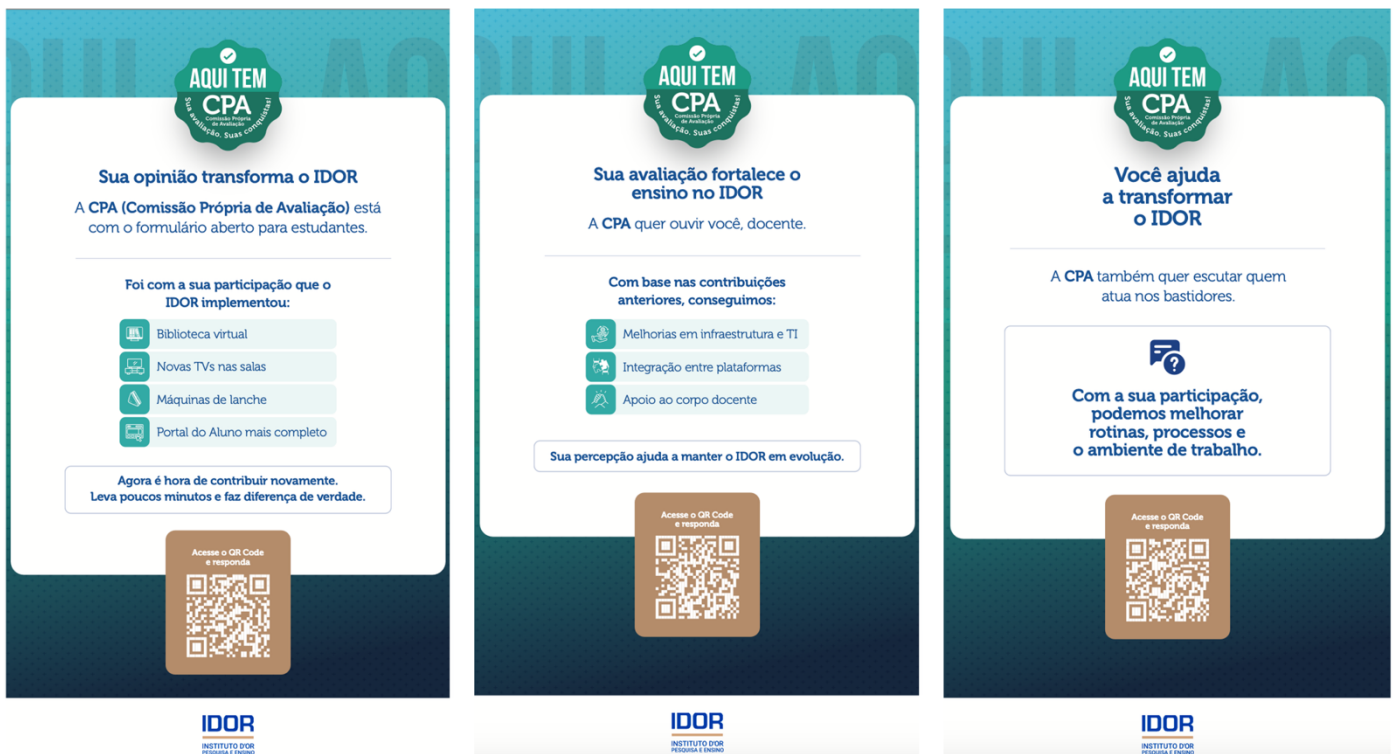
AQUI TEM
CPA
Comissão Própria de Avaliação
Sua avaliação. Suas conquistas!

Sua opinião transforma o IDOR

A CPA (Comissão Própria de Avaliação) está com o formulário aberto para estudantes.

Foi com a sua participação que o IDOR implementou:

Biblioteca virtual
Novas TVs nas salas
Máquinas de lanche
Portal do Aluno mais completo

Agora é hora de contribuir novamente. Leva poucos minutos e faz diferença de verdade.

Acesse o QR Code e responda

IDOR
INSTITUTO D'OR
PESQUISA E ENSINO

AQUI TEM
CPA
Comissão Própria de Avaliação
Sua avaliação. Suas conquistas!

Sua avaliação fortalece o ensino no IDOR

A CPA quer ouvir você, docente.

Com base nas contribuições anteriores, conseguimos:

Melhorias em infraestrutura e TI
Integração entre plataformas
Apoio ao corpo docente

Sua percepção ajuda a manter o IDOR em evolução.

Acesse o QR Code e responda

IDOR
INSTITUTO D'OR
PESQUISA E ENSINO

AQUI TEM
CPA
Comissão Própria de Avaliação
Sua avaliação. Suas conquistas!

Você ajuda a transformar o IDOR

A CPA também quer escutar quem atua nos bastidores.

Com a sua participação, podemos melhorar rotinas, processos e o ambiente de trabalho.

Acesse o QR Code e responda

IDOR
INSTITUTO D'OR
PESQUISA E ENSINO